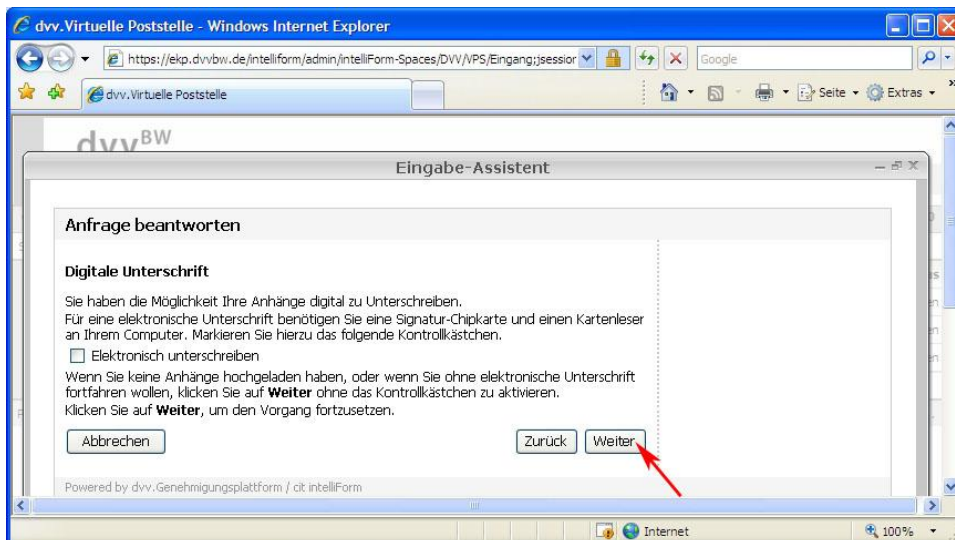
dvv.Virtuelle Poststelle - Windows Internet Explorer

https://ekp.dvvbw.de/intelliform/admin/intelliForm-Spaces/DVV/VPS/Eingang;jsessior

Google

dvv.Virtuelle Poststelle

Seite · Extras ·

dvv$^{BW}$

Eingabe-Assistent

Anfrage beantworten

Digitale Unterschrift

Sie haben die Möglichkeit Ihre Anhänge digital zu Unterschreiben.
Für eine elektronische Unterschrift benötigen Sie eine Signatur-Chipkarte und einen Kartenleser an Ihrem Computer. Markieren Sie hierzu das folgende Kontrollkästchen.

Elektronisch unterschreiben

Wenn Sie keine Anhänge hochgeladen haben, oder wenn Sie ohne elektronische Unterschrift fortfahren wollen, klicken Sie auf **Weiter** ohne das Kontrollkästchen zu aktivieren.
Klicken Sie auf **Weiter**, um den Vorgang fortzusetzen.

Abbrechen

Zurück

Weiter

Powered by dvv.Genehmigungsplattform / cit intelliForm

Internet

100%